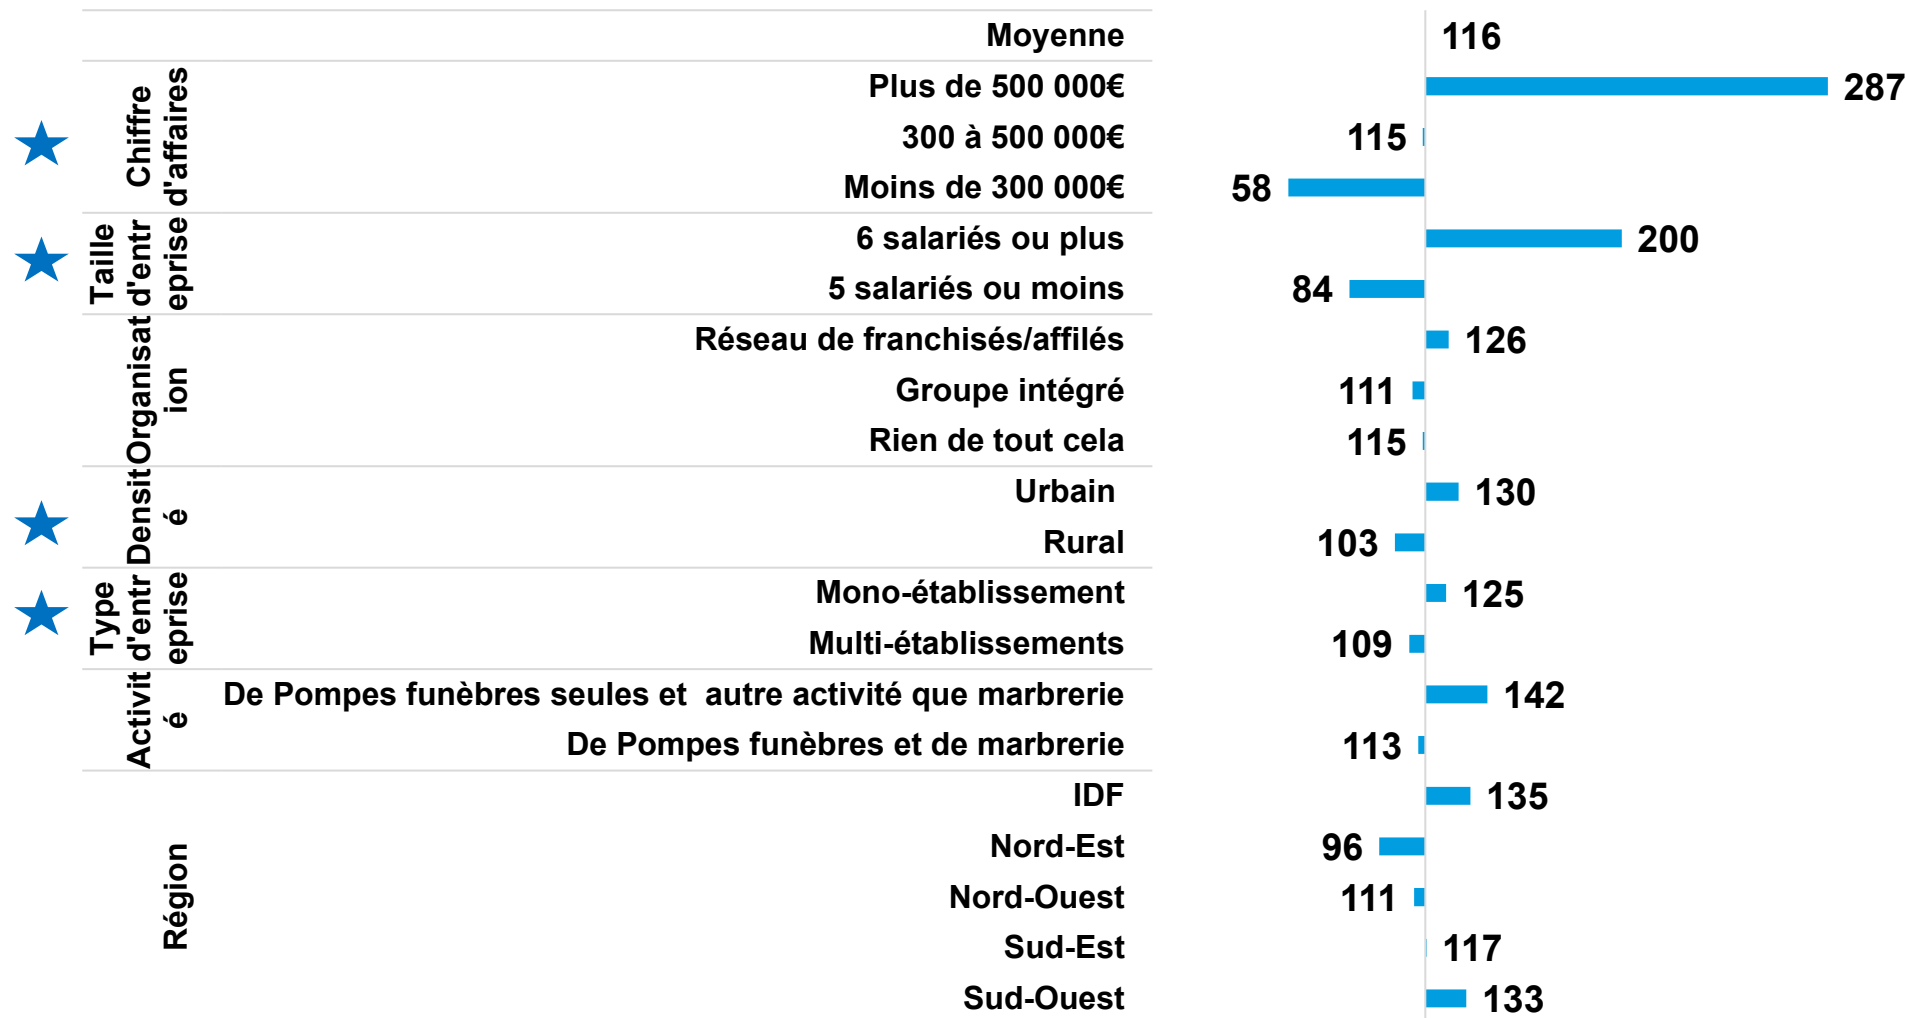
| | | |
|---|---|---|
| | Moyenne | 116 |
| Chiffre d'affaires | Plus de 500 000€ | 287 |
| | 300 à 500 000€ | 115 |
| | Moins de 300 000€ | 58 |
| Taille d'entreprise | 6 salariés ou plus | 200 |
| | 5 salariés ou moins | 84 |
| Organisation | Réseau de franchisés/affilés | 126 |
| | Groupe intégré | 111 |
| | Rien de tout cela | 115 |
| Densité | Urbain | 130 |
| | Rural | 103 |
| Type d'entreprise | Mono-établissement | 125 |
| | Multi-établissements | 109 |
| Activité | De Pompes funèbres seules et autre activité que marbrerie | 142 |
| | De Pompes funèbres et de marbrerie | 113 |
| Région | IDF | 135 |
| | Nord-Est | 96 |
| | Nord-Ouest | 111 |
| | Sud-Est | 117 |
| | Sud-Ouest | 133 |